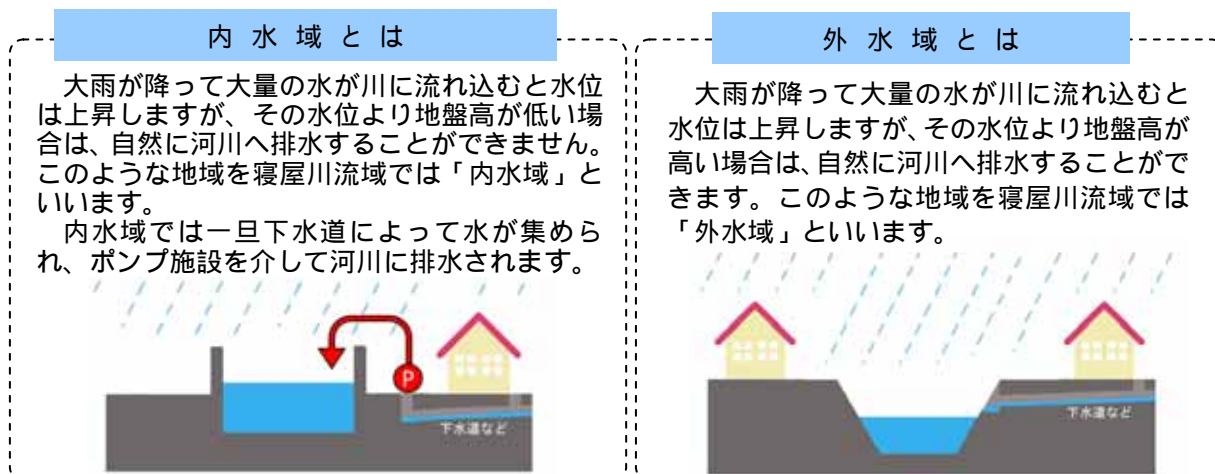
内 水 域 と は

大雨が降って大量の水が川に流れ込むと水位は上昇しますが、その水位より地盤高が低い場合は、自然に河川へ排水することができません。このような地域を寝屋川流域では「内水域」といいます。

内水域では一旦下水道によって水が集められ、ポンプ施設を介して河川に排水されます。

P

下水道など

外 水 域 と は

大雨が降って大量の水が川に流れ込むと水位は上昇しますが、その水位より地盤高が高い場合は、自然に河川へ排水することができます。このような地域を寝屋川流域では「外水域」といいます。

下水道など